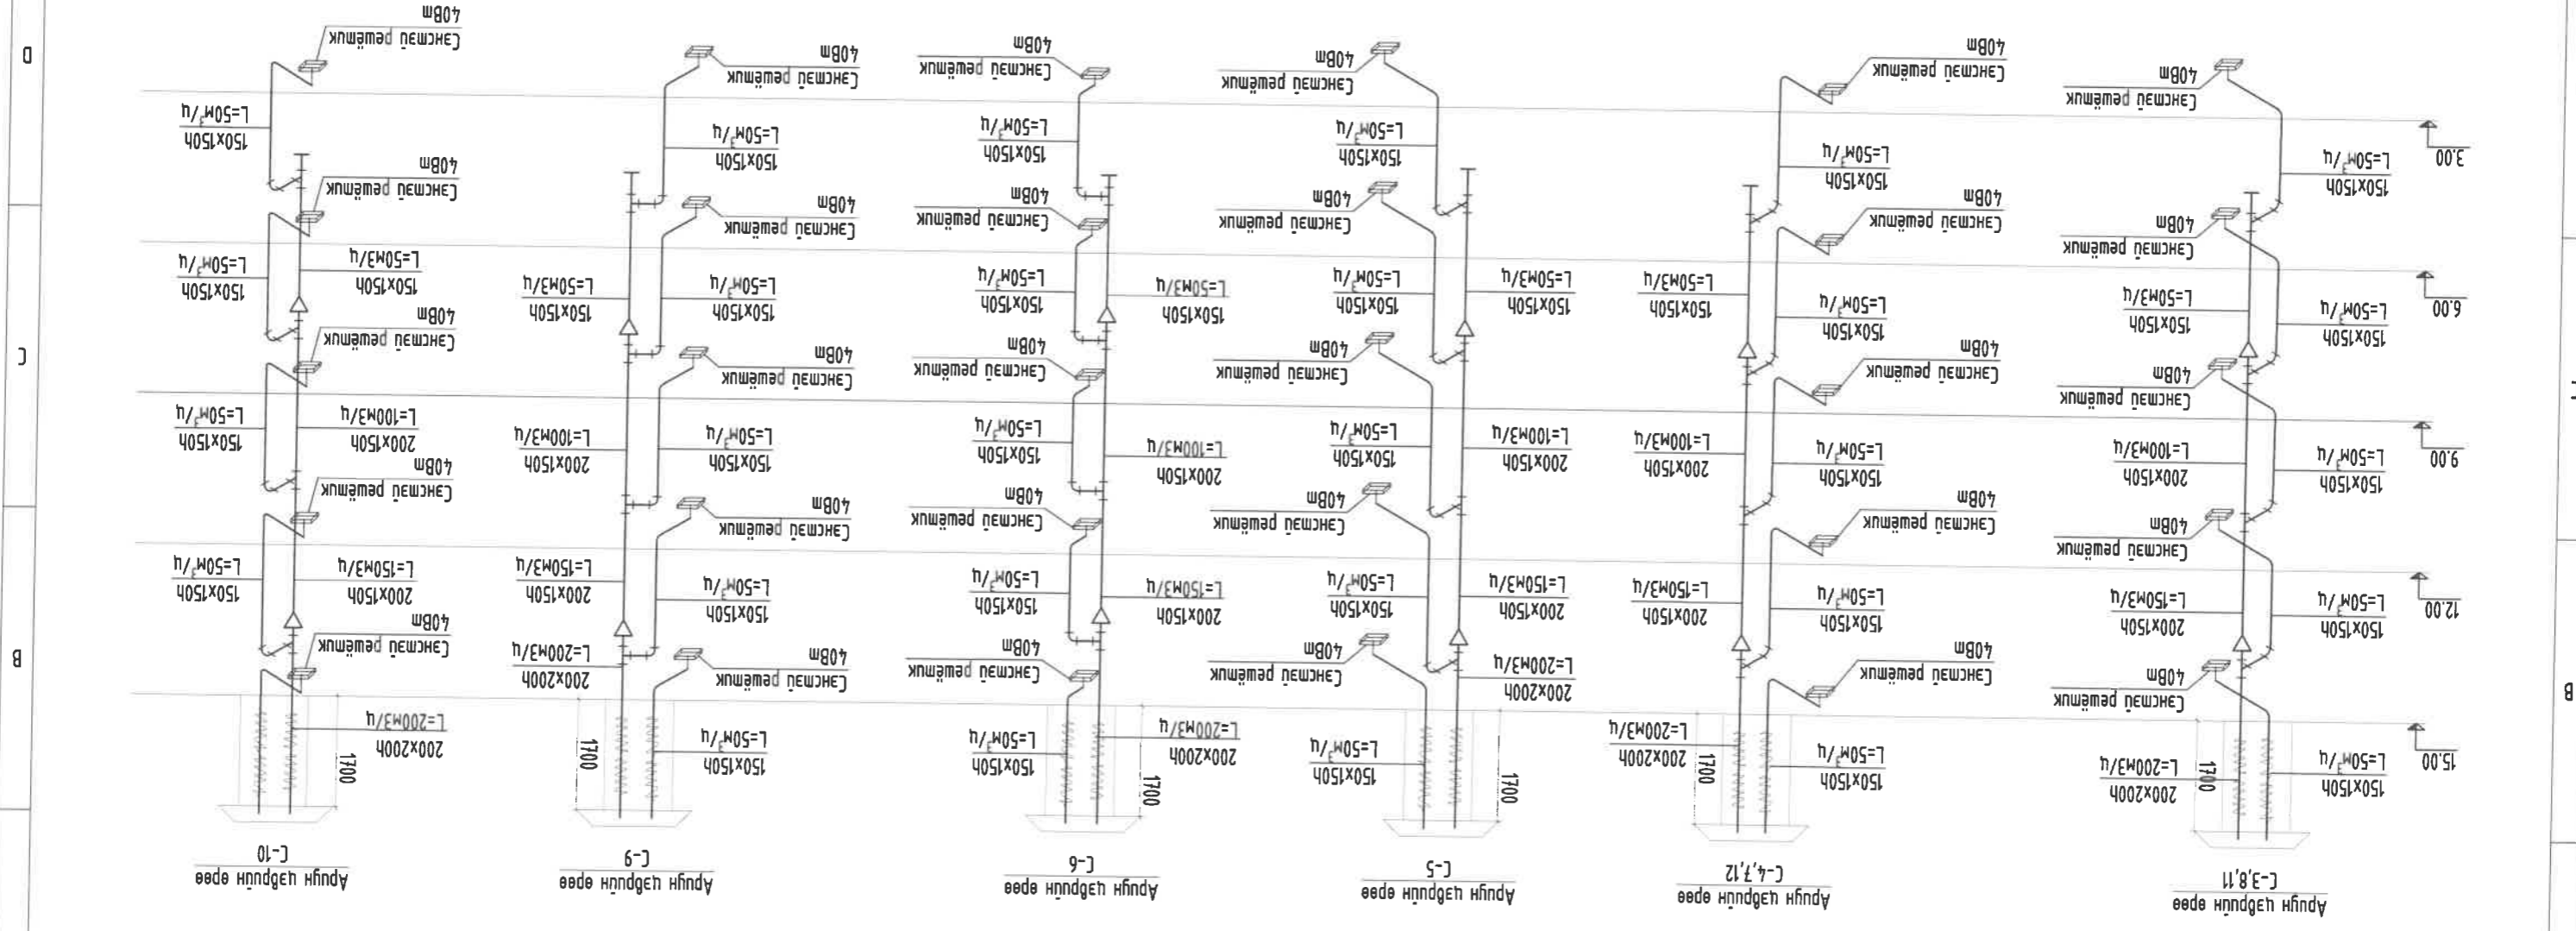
Сантай рашаатай
40Вт
L=50м³/ц
150х150h
Сантай рашаатай
40Вт
L=50м³/ц
150х150h
L=50м³/ц
150х150h
Сантай рашаатай
40Вт
L=100м³/ц
200х150h
L=50м³/ц
150х150h
Сантай рашаатай
40Вт
L=150м³/ц
200х150h
L=50м³/ц
150х150h
Сантай рашаатай
40Вт
L=200м³/ц
200х200h
1700
Агаар шахалтын суваг
С-10

Сантай рашаатай
40Вт
L=50м³/ц
150х150h
Сантай рашаатай
40Вт
L=50м³/ц
150х150h
L=50м³/ц
150х150h
Сантай рашаатай
40Вт
L=100м³/ц
200х150h
L=50м³/ц
150х150h
Сантай рашаатай
40Вт
L=150м³/ц
200х150h
L=50м³/ц
150х150h
L=200м³/ц
200х200h
Сантай рашаатай
40Вт
1700
L=50м³/ц
150х150h
Агаар шахалтын суваг
С-9

Сантай рашаатай
40Вт
L=50м³/ц
150х150h
Сантай рашаатай
40Вт
L=50м³/ц
150х150h
L=50м³/ц
150х150h
Сантай рашаатай
40Вт
L=50м³/ц
150х150h
L=100м³/ц
200х150h
Сантай рашаатай
40Вт
L=50м³/ц
150х150h
L=150м³/ц
200х150h
Сантай рашаатай
40Вт
L=50м³/ц
150х150h
L=200м³/ц
200х200h
1700
Агаар шахалтын суваг
С-6

Сантай рашаатай
40Вт
L=50м³/ц
150х150h
Сантай рашаатай
40Вт
L=50м³/ц
150х150h
L=50м³/ц
150х150h
Сантай рашаатай
40Вт
L=50м³/ц
150х150h
L=100м³/ц
200х150h
Сантай рашаатай
40Вт
L=50м³/ц
150х150h
L=150м³/ц
200х150h
Сантай рашаатай
40Вт
L=200м³/ц
200х200h
L=50м³/ц
150х150h
1700
Агаар шахалтын суваг
С-5

Сантай рашаатай
40Вт
L=50м³/ц
150х150h
Сантай рашаатай
40Вт
L=50м³/ц
150х150h
L=50м³/ц
150х150h
Сантай рашаатай
40Вт
L=100м³/ц
200х150h
L=50м³/ц
150х150h
Сантай рашаатай
40Вт
L=150м³/ц
200х150h
L=50м³/ц
150х150h
Сантай рашаатай
40Вт
L=200м³/ц
200х200h
1700
L=50м³/ц
150х150h
Агаар шахалтын суваг
С-4,7,12

Сантай рашаатай
40Вт
3.00
L=50м³/ц
150х150h
Сантай рашаатай
40Вт
L=50м³/ц
150х150h
6.00
L=50м³/ц
150х150h
Сантай рашаатай
40Вт
L=100м³/ц
200х150h
9.00
L=50м³/ц
150х150h
Сантай рашаатай
40Вт
L=150м³/ц
200х150h
12.00
L=50м³/ц
150х150h
Сантай рашаатай
40Вт
L=200м³/ц
200х200h
1700
15.00
L=50м³/ц
150х150h
Агаар шахалтын суваг
С-3,8,11